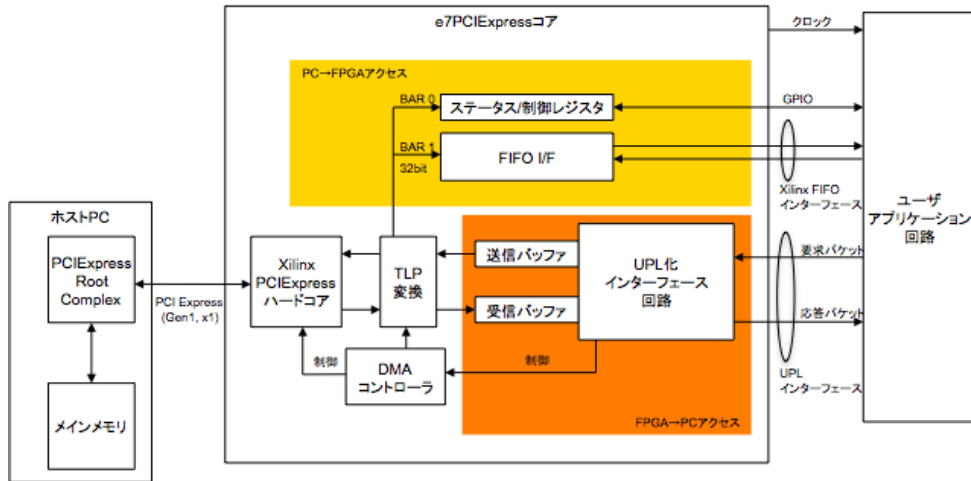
e7PCIExpressコア

クロック

PC→FPGAアクセス

BAR 0

ステータス/制御レジスタ

GPIO

BAR 1

32bit

FIFO I/F

Xilinx FIFO
インターフェース

ユーザ
アプリケーション
回路

ホストPC

PCIExpress
Root
Complex

PCI Express
(Gen1, x1)

Xilinx
PCIExpress
ハードコア

TLP
変換

送信バッファ

受信バッファ

UPL化
インターフェース
回路

要求パケット

応答パケット

制御

DMA
コントローラ

制御

UPL
インターフェース

メインメモリ

FPGA→PCアクセス